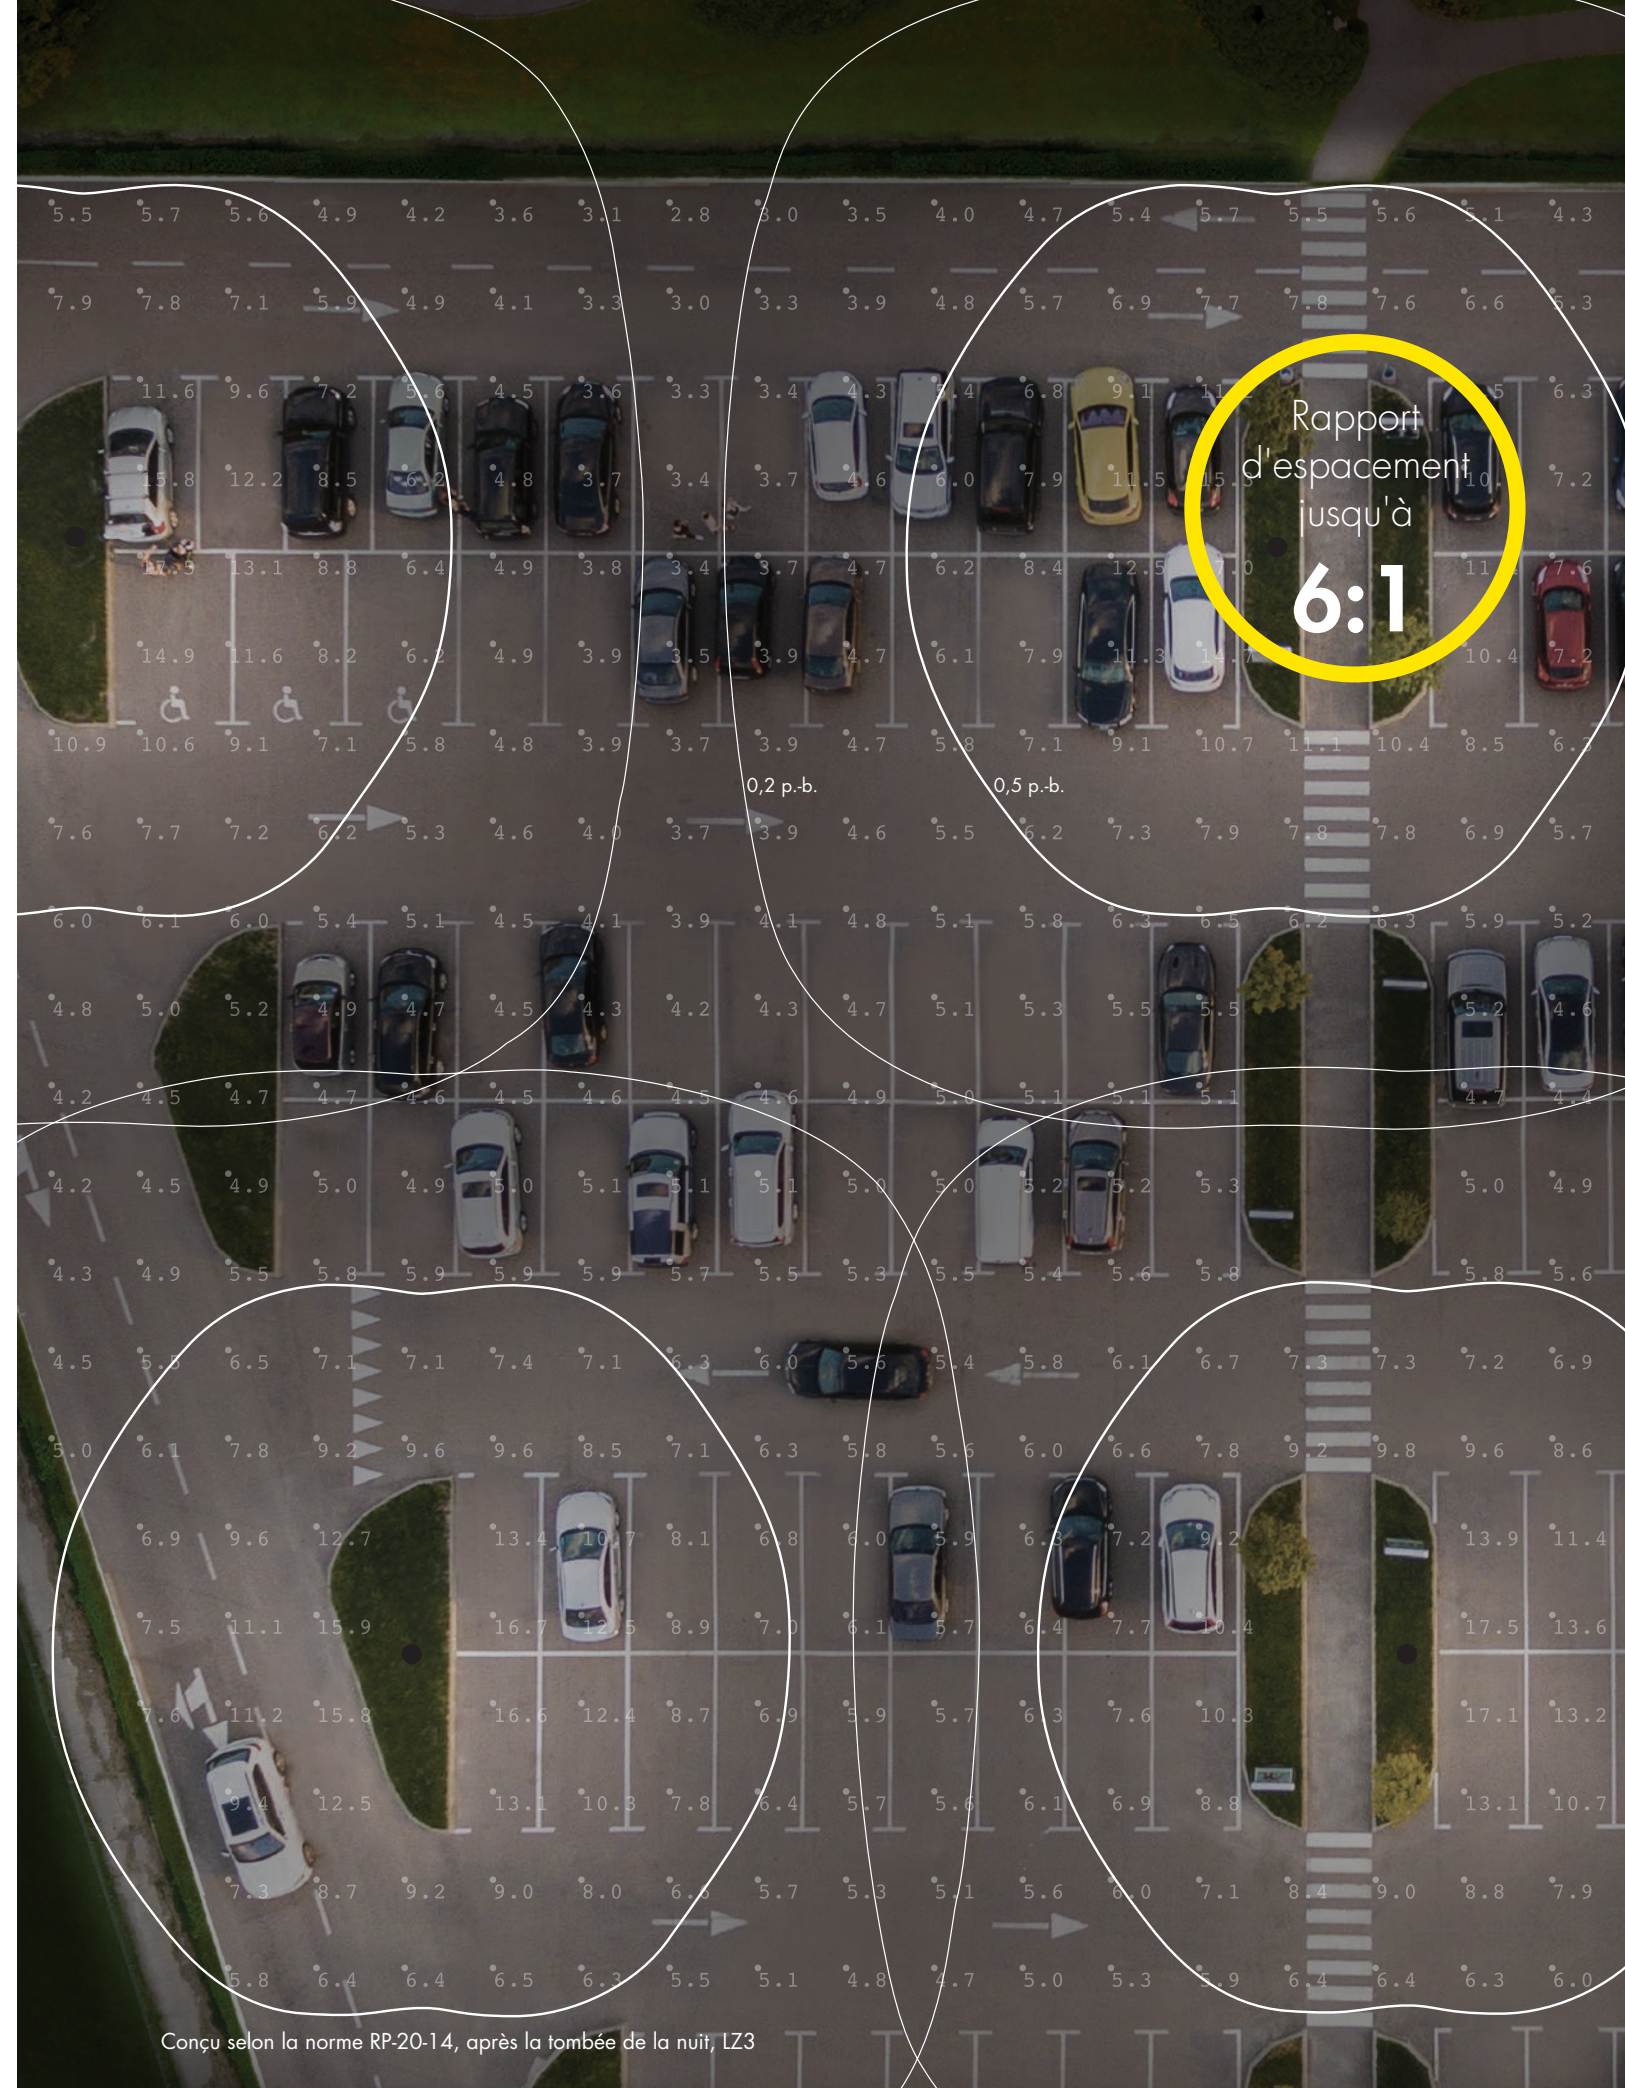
Rapport d'espacement jusqu'à

6:1

| 5.5 | 5.7 | 5.6 | 4.9 | 4.2 | 3.6 | 3.1 | 2.8 | 3.0 | 3.5 | 4.0 | 4.7 | 5.4 | 5.7 | 5.5 | 5.6 | 5.1 | 4.3 |
|---|---|---|---|---|---|---|---|---|---|---|---|---|---|---|---|---|---|
| 7.9 | 7.8 | 7.1 | 5.9 | 4.9 | 4.1 | 3.3 | 3.0 | 3.3 | 3.9 | 4.8 | 5.7 | 6.9 | 7.7 | 7.8 | 7.6 | 6.6 | 5.3 |
|  | 11.6 | 9.6 | 7.2 | 5.6 | 4.5 | 3.6 | 3.3 | 3.4 | 4.3 | 5.4 | 6.8 | 9.1 | 11 |  | 5 | 6.3 |  |
|  | 15.8 | 12.2 | 8.5 | 6.2 | 4.8 | 3.7 | 3.4 | 3.7 | 4.6 | 6.0 | 7.9 | 11.5 | 15.3 |  | 10 | 7.2 |  |
|  | 17.5 | 13.1 | 8.8 | 6.4 | 4.9 | 3.8 | 3.4 | 3.7 | 4.7 | 6.2 | 8.4 | 12.5 | 17.0 |  | 11 | 7.6 |  |
|  | 14.9 | 11.6 | 8.2 | 6.2 | 4.9 | 3.9 | 3.5 | 3.9 | 4.7 | 6.1 | 7.9 | 11.3 | 14 |  | 10.4 | 7.2 |  |
| 10.9 | 10.6 | 9.1 | 7.1 | 5.8 | 4.8 | 3.9 | 3.7 | 3.9 | 4.7 | 5.8 | 7.1 | 9.1 | 10.7 | 11.1 | 10.4 | 8.5 | 6.3 |
| 7.6 | 7.7 | 7.2 | 6.2 | 5.3 | 4.6 | 4.0 | 3.7 | 3.9 | 4.6 | 5.5 | 6.2 | 7.3 | 7.9 | 7.8 | 7.8 | 6.9 | 5.7 |
| 6.0 | 6.1 | 6.0 | 5.4 | 5.1 | 4.5 | 4.1 | 3.9 | 4.1 | 4.8 | 5.1 | 5.8 | 6.3 | 6.5 | 6.2 | 6.3 | 5.9 | 5.2 |
| 4.8 | 5.0 | 5.2 | 4.9 | 4.7 | 4.5 | 4.3 | 4.2 | 4.3 | 4.7 | 5.1 | 5.3 | 5.5 | 5.5 |  |  | 5.2 | 4.6 |
| 4.2 | 4.5 | 4.7 | 4.7 | 4.6 | 4.5 | 4.6 | 4.5 | 4.6 | 4.9 | 5.0 | 5.1 | 5.1 | 5.1 |  |  | 4.7 | 4.4 |
| 4.2 | 4.5 | 4.9 | 5.0 | 4.9 | 5.0 | 5.1 | 5.1 | 5.1 | 5.0 | 5.0 | 5.2 | 5.2 | 5.3 |  |  | 5.0 | 4.9 |
| 4.3 | 4.9 | 5.5 | 5.8 | 5.9 | 5.9 | 5.9 | 5.7 | 5.5 | 5.3 | 5.5 | 5.4 | 5.6 | 5.8 |  |  | 5.8 | 5.6 |
| 4.5 | 5.5 | 6.5 | 7.1 | 7.1 | 7.4 | 7.1 | 6.3 | 6.0 | 5.6 | 5.4 | 5.8 | 6.1 | 6.7 | 7.3 | 7.3 | 7.2 | 6.9 |
| 5.0 | 6.1 | 7.8 | 9.2 | 9.6 | 9.6 | 8.5 | 7.1 | 6.3 | 5.8 | 5.6 | 6.0 | 6.6 | 7.8 | 9.2 | 9.8 | 9.6 | 8.6 |
|  | 6.9 | 9.6 | 12.7 |  | 13.4 | 10.7 | 8.1 | 6.8 | 6.0 | 5.9 | 6.3 | 7.2 | 9.2 |  |  | 13.9 | 11.4 |
|  | 7.5 | 11.1 | 15.9 |  | 16.7 | 12.5 | 8.9 | 7.0 | 6.1 | 5.7 | 6.4 | 7.7 | 10.4 |  |  | 17.5 | 13.6 |
|  | 7.6 | 11.2 | 15.8 |  | 16.6 | 12.4 | 8.7 | 6.9 | 5.9 | 5.7 | 6.3 | 7.6 | 10.3 |  |  | 17.1 | 13.2 |
|  | 9.4 | 12.5 |  |  | 13.1 | 10.3 | 7.8 | 6.4 | 5.7 | 5.6 | 6.1 | 6.9 | 8.8 |  |  | 13.1 | 10.7 |
|  | 7.3 | 8.7 | 9.2 | 9.0 | 8.0 | 6.6 | 5.7 | 5.3 | 5.1 | 5.6 | 6.0 | 7.1 | 8.4 | 9.0 | 8.8 | 7.9 |  |
|  | 5.8 | 6.4 | 6.4 | 6.5 | 6.3 | 5.5 | 5.1 | 4.8 | 4.7 | 5.0 | 5.3 | 5.9 | 6.4 | 6.4 | 6.3 | 6.0 |  |

0,2 p.-b.

0,5 p.-b.

Conçu selon la norme RP-20-14, après la tombée de la nuit, LZ3